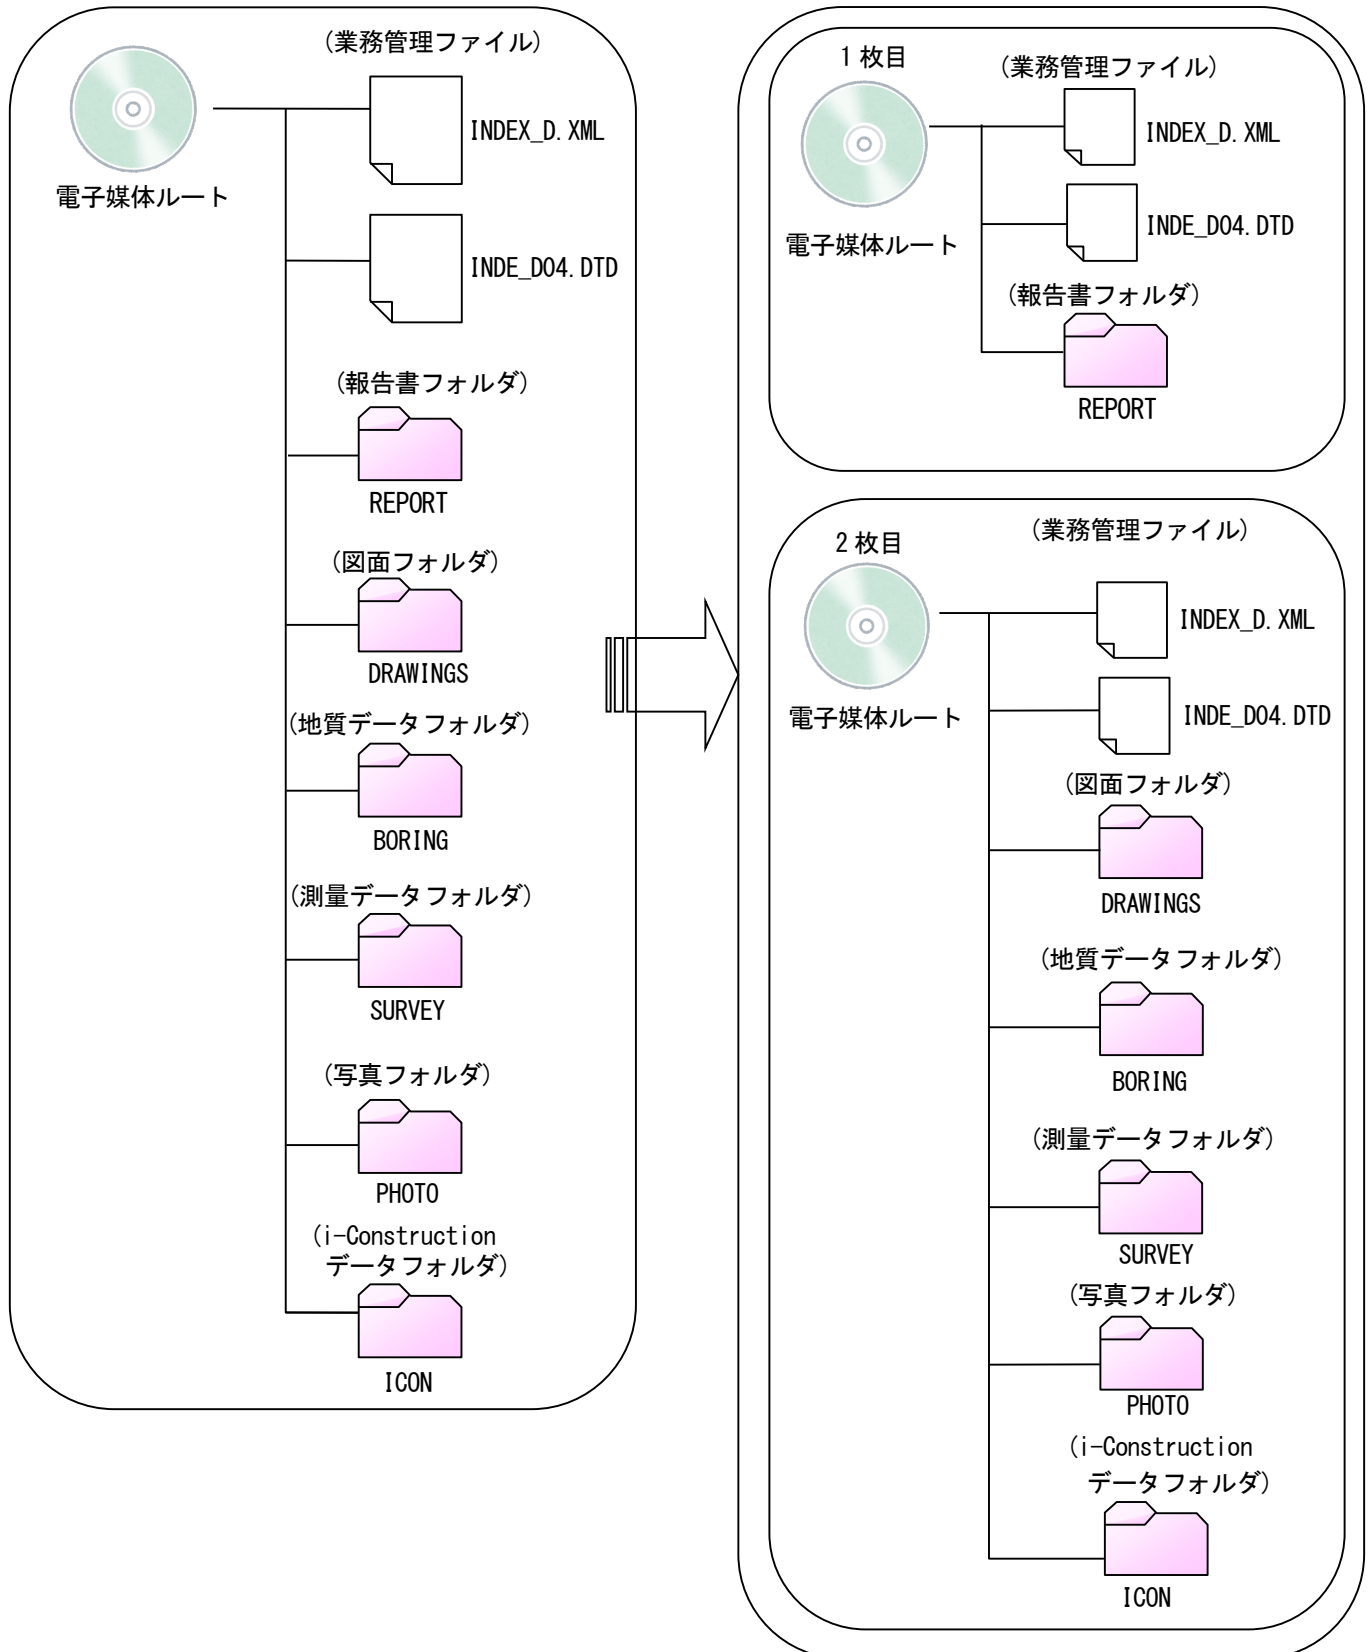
(業務管理ファイル)

電子媒体ルート

INDEX_D.XML

INDE_D04.DTD

(報告書フォルダ)

REPORT

(図面フォルダ)

DRAWINGS

(地質データフォルダ)

BORING

(測量データフォルダ)

SURVEY

(写真フォルダ)

PHOTO

(i-Construction データフォルダ)

ICON

1枚目

(業務管理ファイル)

電子媒体ルート

INDEX_D.XML

INDE_D04.DTD

(報告書フォルダ)

REPORT

2枚目

(業務管理ファイル)

電子媒体ルート

INDEX_D.XML

INDE_D04.DTD

(図面フォルダ)

DRAWINGS

(地質データフォルダ)

BORING

(測量データフォルダ)

SURVEY

(写真フォルダ)

PHOTO

(i-Construction データフォルダ)

ICON